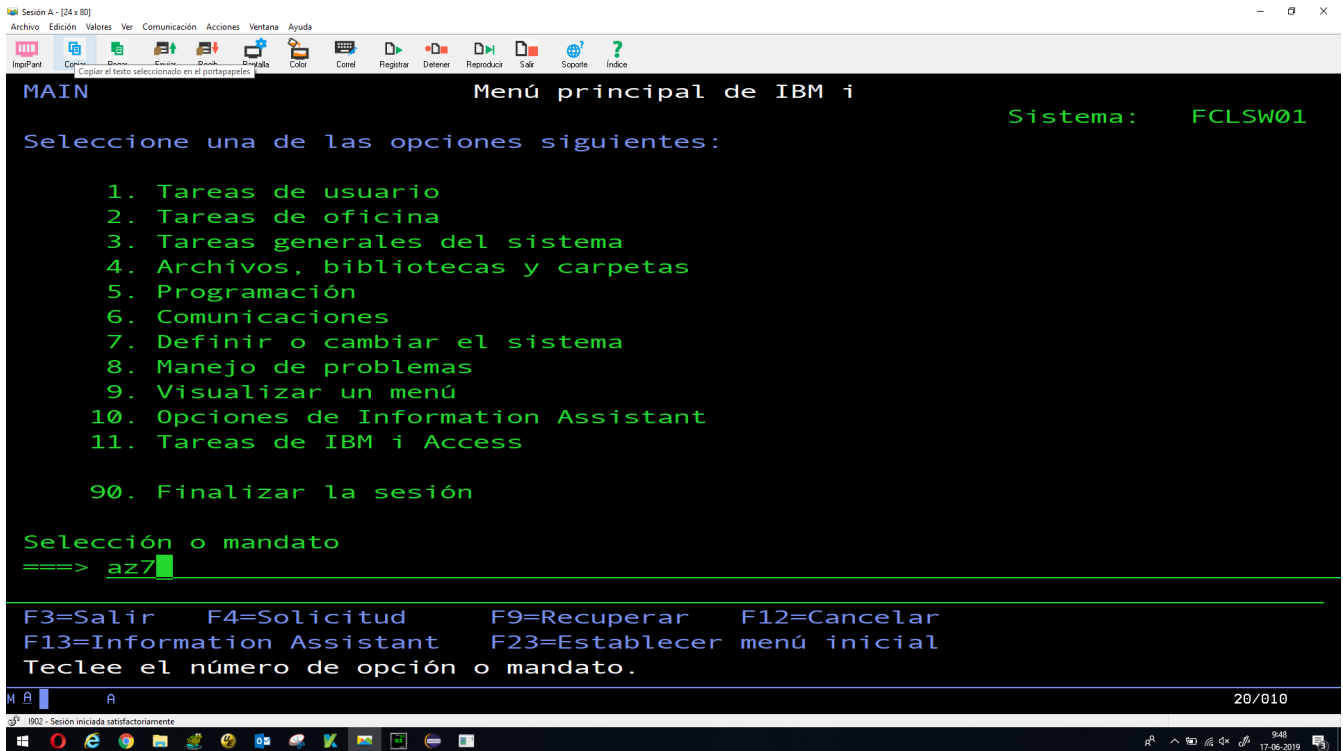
Sesión A - [24 x 80]
Archivo Edición Valores Ver Comunicación Acciones Ventana Ayuda
ImprPant Copiar Pegar Enviar Recib Pantalla Color Correl Registrar Detener Reproducir Salir Soporte Índice
Copiar el texto seleccionado en el portapapeles

MAIN Menú principal de IBM i
Sistema: FCLSW01
Seleccione una de las opciones siguientes:

1. Tareas de usuario
2. Tareas de oficina
3. Tareas generales del sistema
4. Archivos, bibliotecas y carpetas
5. Programación
6. Comunicaciones
7. Definir o cambiar el sistema
8. Manejo de problemas
9. Visualizar un menú
10. Opciones de Information Assistant
11. Tareas de IBM i Access

90. Finalizar la sesión

Selección o mandato
===> az7

F3=Salir F4=Solicitud F9=Recuperar F12=Cancelar
F13=Information Assistant F23=Establecer menú inicial
Teclee el número de opción o mandato.

M A A 20/010
I902 - Sesión iniciada satisfactoriamente
9:48
17-06-2019